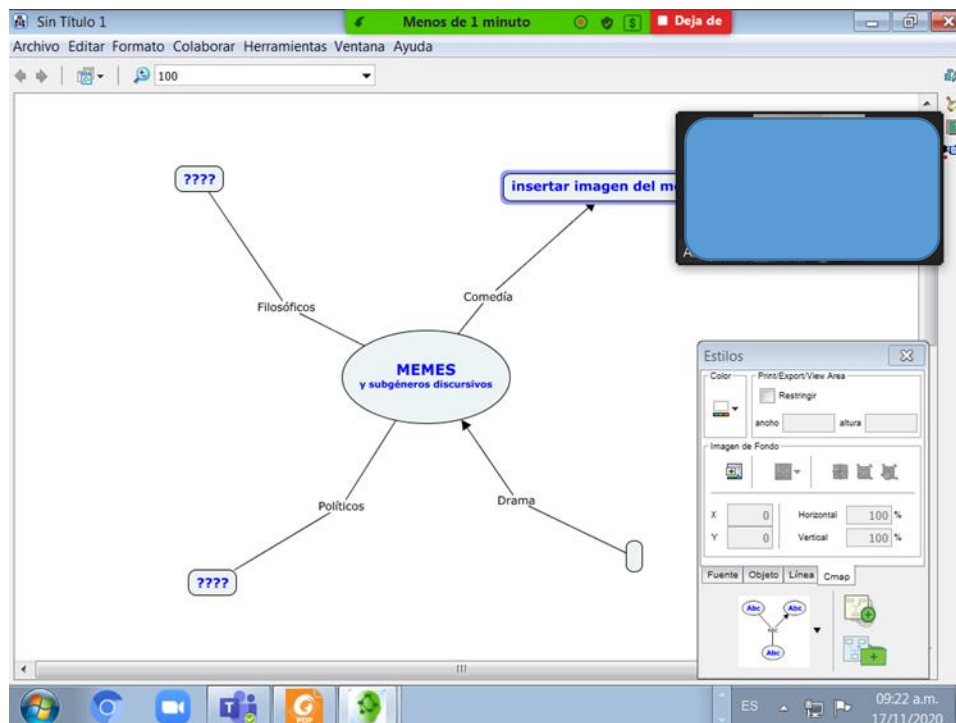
Sin Título 1

Menos de 1 minuto

Deja de

Archivo Editar Formato Colaborar Herramientas Ventana Ayuda

100

????

insertar imagen del m

Filosóficos

Comedia

MEMES
y subgéneros discursivos

Políticos

Drama

????

Estilos

Color

Print/Export/View Area

Restringir

ancho

altura

Imagen de Fondo

X 0

Horizontal 100 %

Y 0

Vertical 100 %

Fuente Objeto Línea Cmap

Abc Abc Abc Abc

ES

09:22 a.m.
17/11/2020